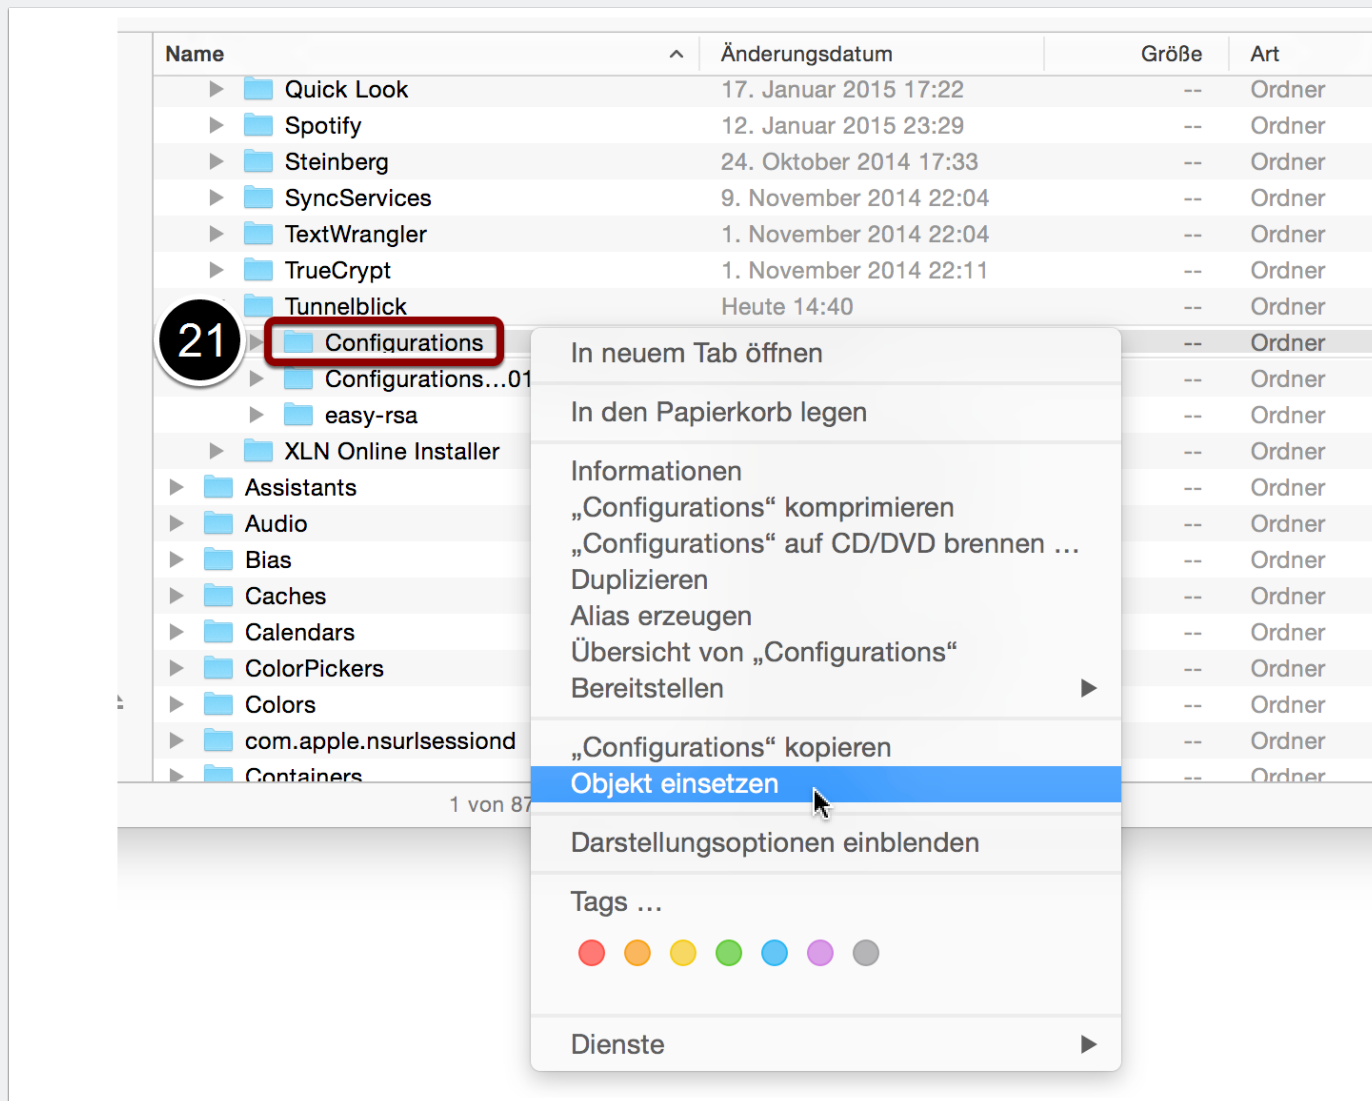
| Name | Änderungsdatum | Größe | Art |
|---|---|---|---|
| Quick Look | 17. Januar 2015 17:22 | -- | Ordner |
| Spotify | 12. Januar 2015 23:29 | -- | Ordner |
| Steinberg | 24. Oktober 2014 17:33 | -- | Ordner |
| SyncServices | 9. November 2014 22:04 | -- | Ordner |
| TextWrangler | 1. November 2014 22:04 | -- | Ordner |
| TrueCrypt | 1. November 2014 22:11 | -- | Ordner |
| Tunnelblick | Heute 14:40 | -- | Ordner |
| Configurations | | -- | Ordner |
| Configurations…01 | | -- | Ordner |
| easy-rsa | | -- | Ordner |
| XLN Online Installer | | -- | Ordner |
| Assistants | | -- | Ordner |
| Audio | | -- | Ordner |
| Bias | | -- | Ordner |
| Caches | | -- | Ordner |
| Calendars | | -- | Ordner |
| ColorPickers | | -- | Ordner |
| Colors | | -- | Ordner |
| com.apple.nsurlsessiond | | -- | Ordner |
| Containers | | -- | Ordner |

21

1 von 87

In neuem Tab öffnen

In den Papierkorb legen

Informationen
„Configurations“ komprimieren
„Configurations“ auf CD/DVD brennen …
Duplizieren
Alias erzeugen
Übersicht von „Configurations“
Bereitstellen

„Configurations“ kopieren
Objekt einsetzen

Darstellungsoptionen einblenden

Tags …

Dienste